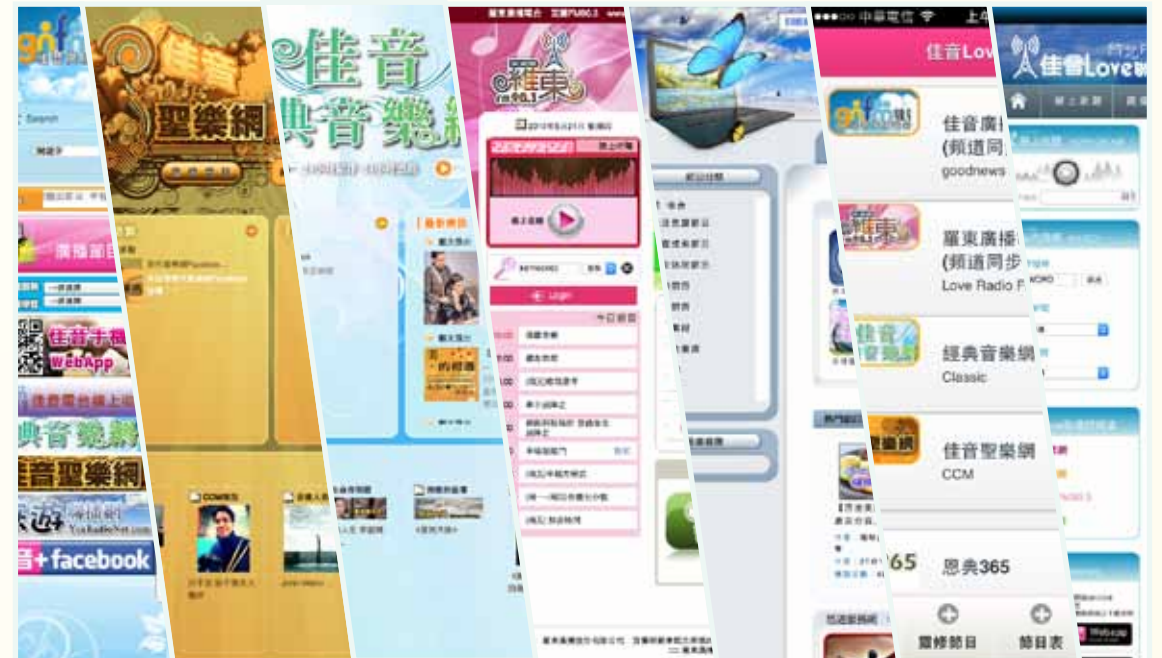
Search
節目
佳音手機
WebApp
佳音電台線上
典音樂網
佳音聖樂網
+facebook
佳音
聖樂網
佳音
典音樂網
羅東
Login
佳音Lov
佳音廣
(頻道同
goodnews
羅東廣播
(頻道同步
Love Radio F
經典音樂網
Classic
佳音聖樂網
CCM
恩典365
靈修節目
節目表
佳音Love